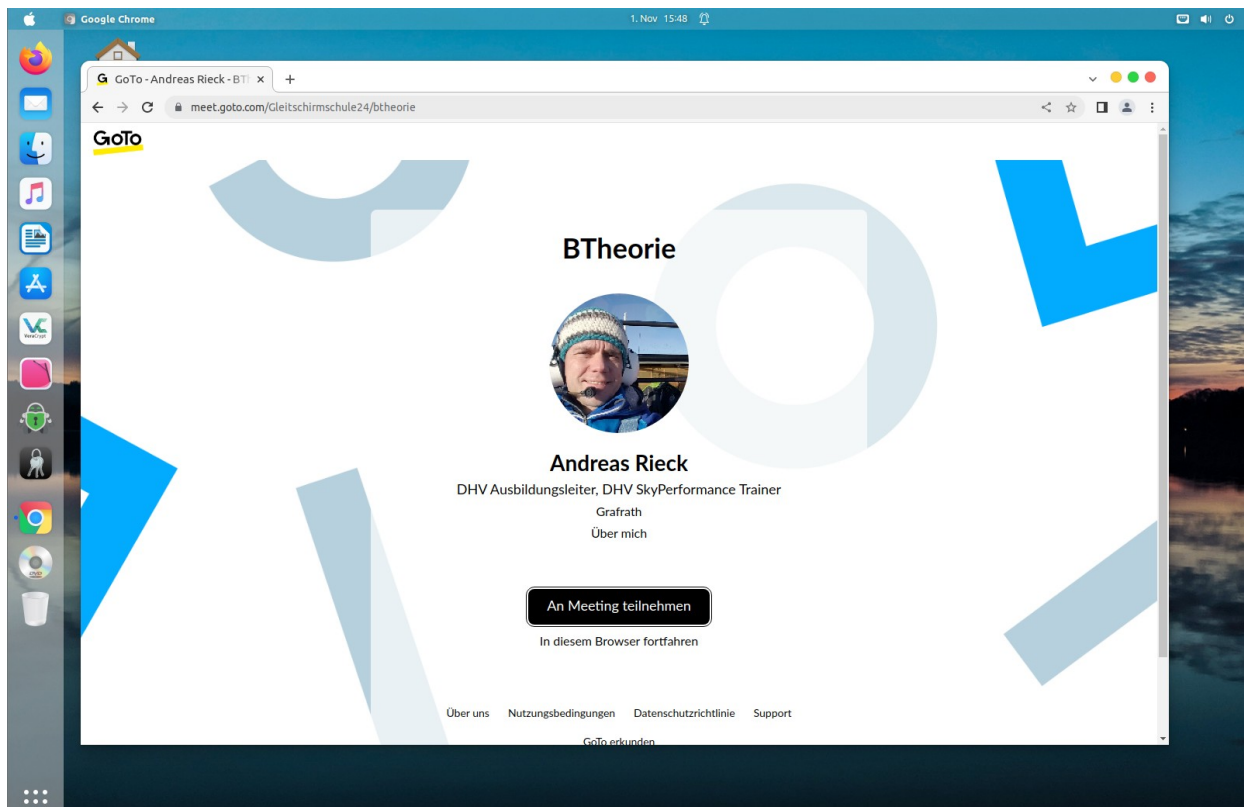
Google Chrome

1. Nov 15:48

GoTo - Andreas Rieck - BT

meet.goto.com/Gleitschirmschule24/btheorie

GoTo

BTheorie

Andreas Rieck

DHV Ausbildungsleiter, DHV SkyPerformance Trainer

Grafrath

Über mich

An Meeting teilnehmen

In diesem Browser fortfahren

Über uns Nutzungsbedingungen Datenschutzrichtlinie Support

GoTo erkunden